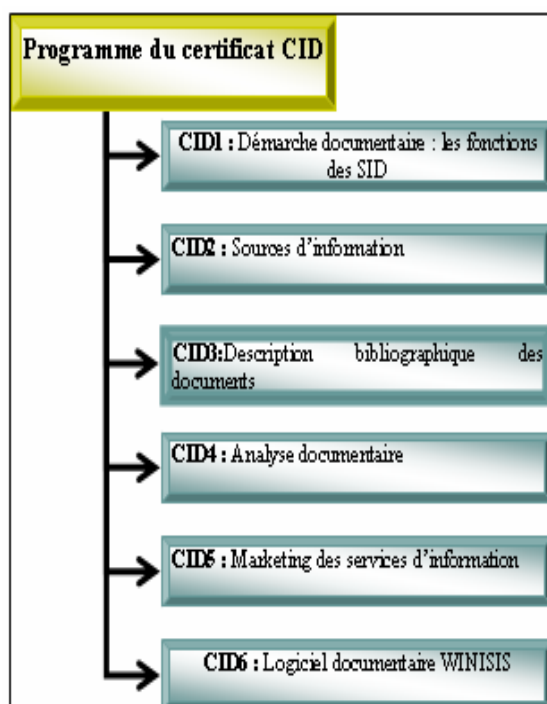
Programme du certificat CID

CID1 : Démarche documentaire : les fonctions des SID

CID2 : Sources d'information

CID3:Description bibliographique des documents

CID4 : Analyse documentaire

CID5 : Marketing des services d'information

CID6 : Logiciel documentaire WINISIS